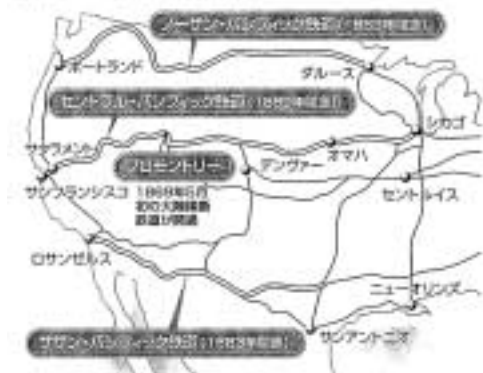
ノーザン・パシフィック鉄道（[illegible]年開通）
ポートランド
ダルース
セントラル・パシフィック鉄道（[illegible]年開通）
シカゴ
サクラメント
プロモントリー
デンヴァー
オマハ
サンフランシスコ
1869年5月
初の大陸横断
鉄道が開通
セントルイス
ロサンゼルス
ニューオリンズ
サザン・パシフィック鉄道（1883年開通）
サンアントニオ